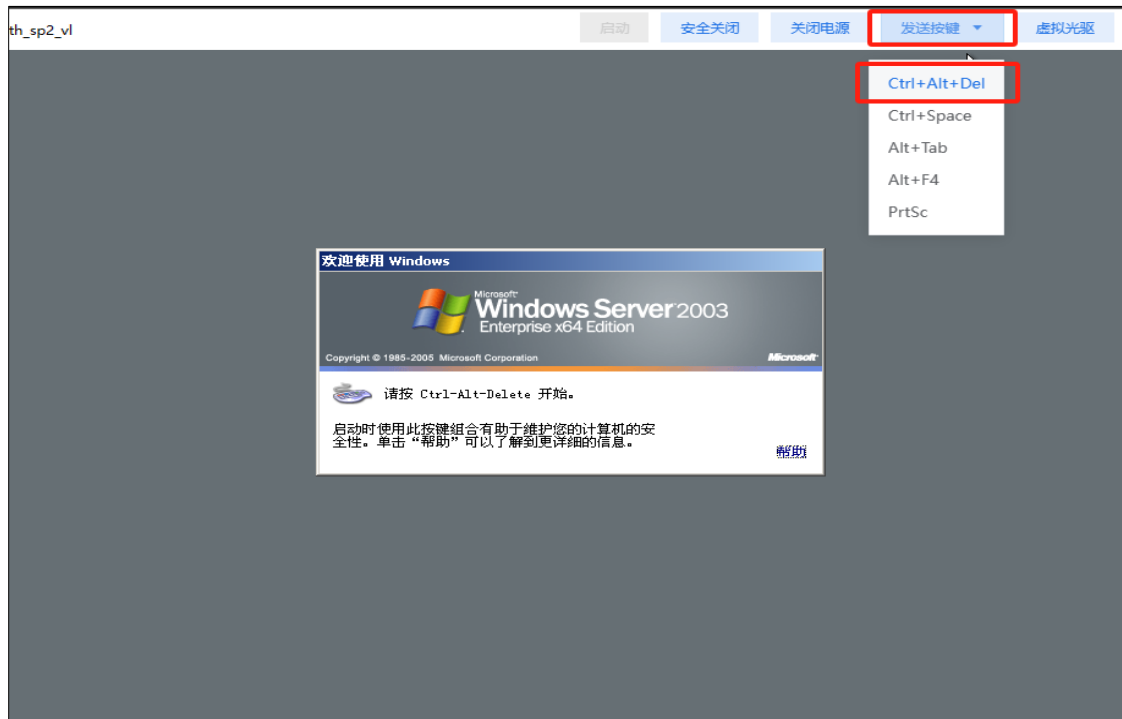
th_sp2_vl

启动 安全关闭 关闭电源 发送按键 ▼ 虚拟光驱

Ctrl+Alt+Del
Ctrl+Space
Alt+Tab
Alt+F4
PrtSc

欢迎使用 Windows

Microsoft Windows Server 2003
Enterprise x64 Edition

Copyright © 1985-2005 Microsoft Corporation Microsoft

请按 Ctrl-Alt-Delete 开始。

启动时使用此按键組合有助于維护您的计算机的安全性。单击“帮助”可以了解到更详細的信息。

幫助